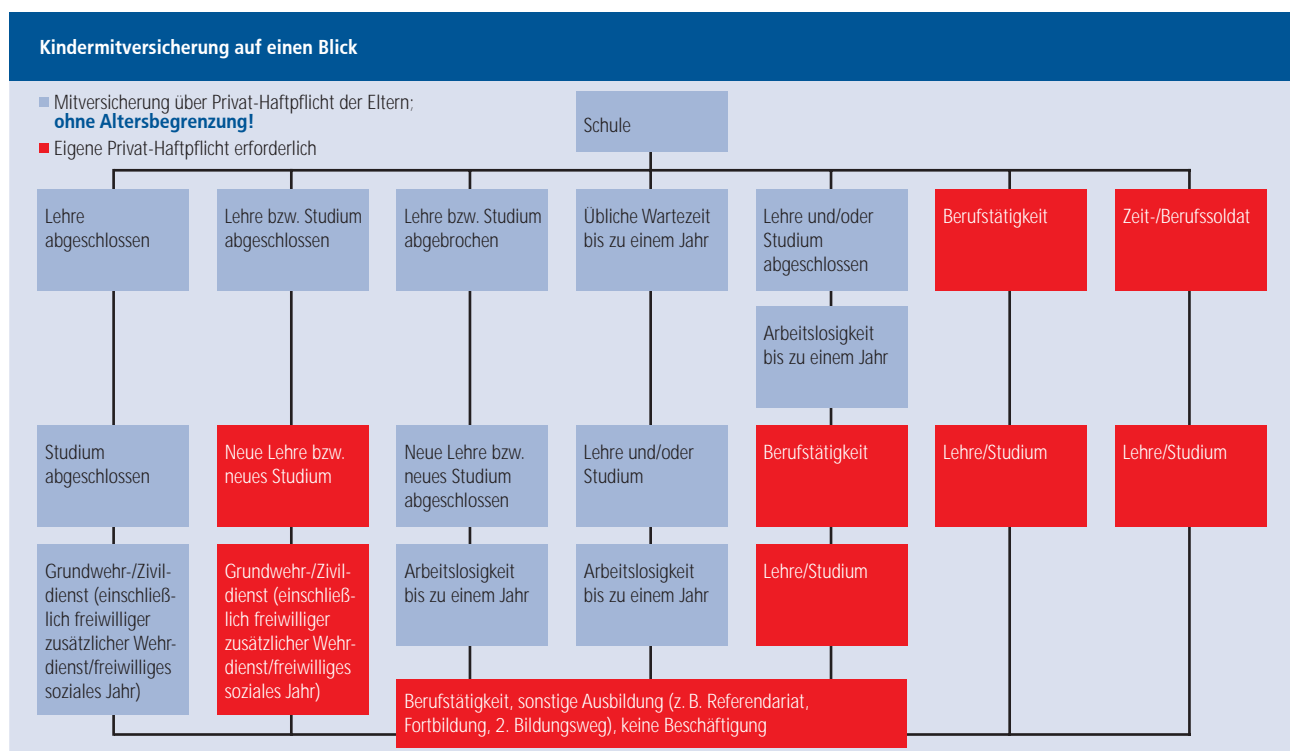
Kindermitversicherung auf einen Blick

Mitversicherung über Privat-Haftpflicht der Eltern; **ohne Altersbegrenzung!**

Eigene Privat-Haftpflicht erforderlich

Schule

Lehre abgeschlossen

Lehre bzw. Studium abgeschlossen

Lehre bzw. Studium abgebrochen

Übliche Wartezeit bis zu einem Jahr

Lehre und/oder Studium abgeschlossen

Berufstätigkeit

Zeit-/Berufssoldat

Arbeitslosigkeit bis zu einem Jahr

Studium abgeschlossen

Neue Lehre bzw. neues Studium

Neue Lehre bzw. neues Studium abgeschlossen

Lehre und/oder Studium

Berufstätigkeit

Lehre/Studium

Lehre/Studium

Grundwehr-/Zivildienst (einschließlich freiwilliger zusätzlicher Wehrdienst/freiwilliges soziales Jahr)

Grundwehr-/Zivildienst (einschließlich freiwilliger zusätzlicher Wehrdienst/freiwilliges soziales Jahr)

Arbeitslosigkeit bis zu einem Jahr

Arbeitslosigkeit bis zu einem Jahr

Lehre/Studium

Berufstätigkeit, sonstige Ausbildung (z. B. Referendariat, Fortbildung, 2. Bildungsweg), keine Beschäftigung